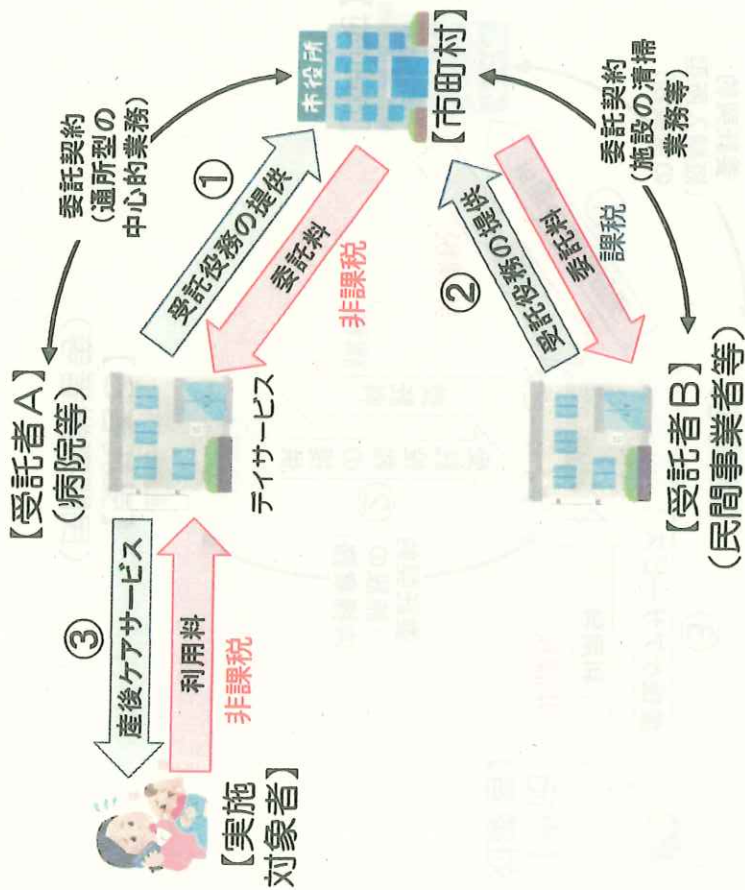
【市町村】
市役所

委託契約
（通所型の
中心的業務）

委託契約
（施設の清掃
業務等）

①
受託役務の提供
委託料
非課税

②
受託役務の提供
委託料
課税

【受託者A】
（病院等）
デイサービス

【受託者B】
（民間事業者等）

③
産後ケアサービス
利用料
非課税

【実施
対象者】